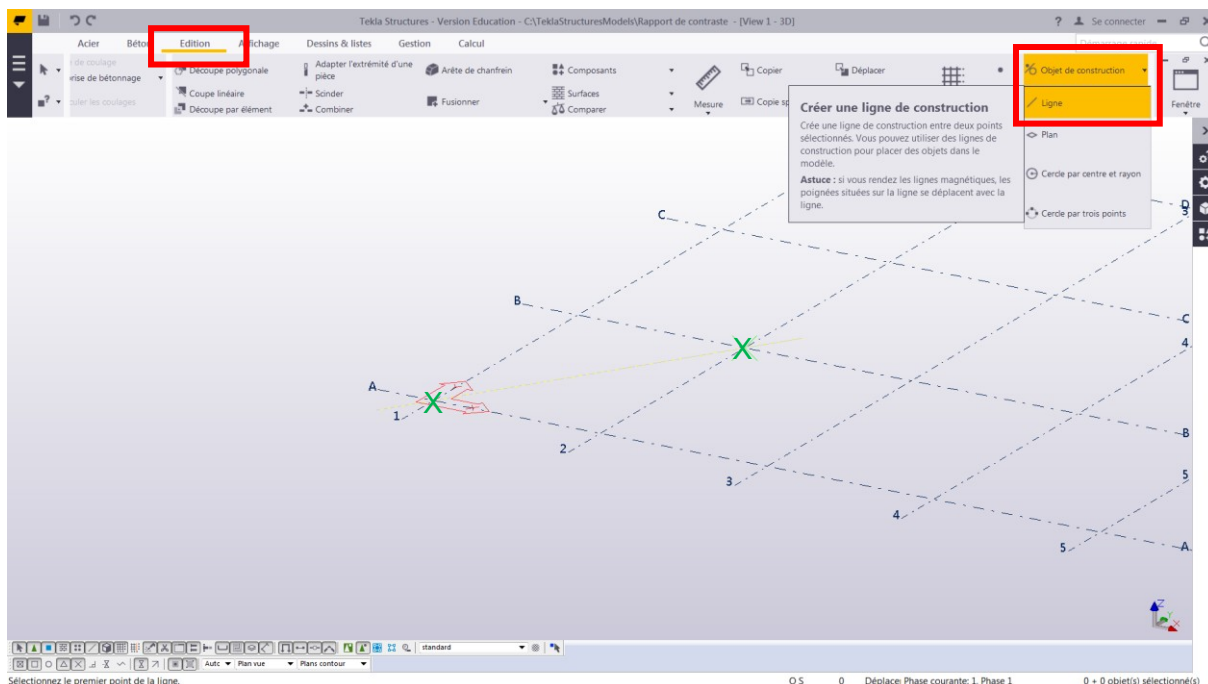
Tekla Structures - Version Education - C:\TeklaStructuresModels\Rapport de contraste - [View 1 - 3D]

? Se connecter

Acier Béto Edition Affichage Dessins & listes Gestion Calcul

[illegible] de coulage
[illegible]rise de bétonnage
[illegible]uler les coulages

Découpe polygonale
Coupe linéaire
Découpe par élément

Adapter l'extrémité d'une pièce
Scinder
Combiner

Arête de chanfrein
Fusionner

Composants
Surfaces
Comparer

Mesure

Copier
Copie sp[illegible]

Déplacer

Objet de construction
Ligne
Plan
Cercle par centre et rayon
Cercle par trois points

Fenêtre

Créer une ligne de construction

Crée une ligne de construction entre deux points sélectionnés. Vous pouvez utiliser des lignes de construction pour placer des objets dans le modèle.

Astuce : si vous rendez les lignes magnétiques, les poignées situées sur la ligne se déplacent avec la ligne.

C
B
A
1
2
3
4
5
D
C
B
A
3
4
5

standard
Autc Plan vue Plans contour

Sélectionnez le premier point de la ligne.

O S 0 Déplace: Phase courante: 1, Phase 1 0 + 0 objet(s) sélectionné(s)